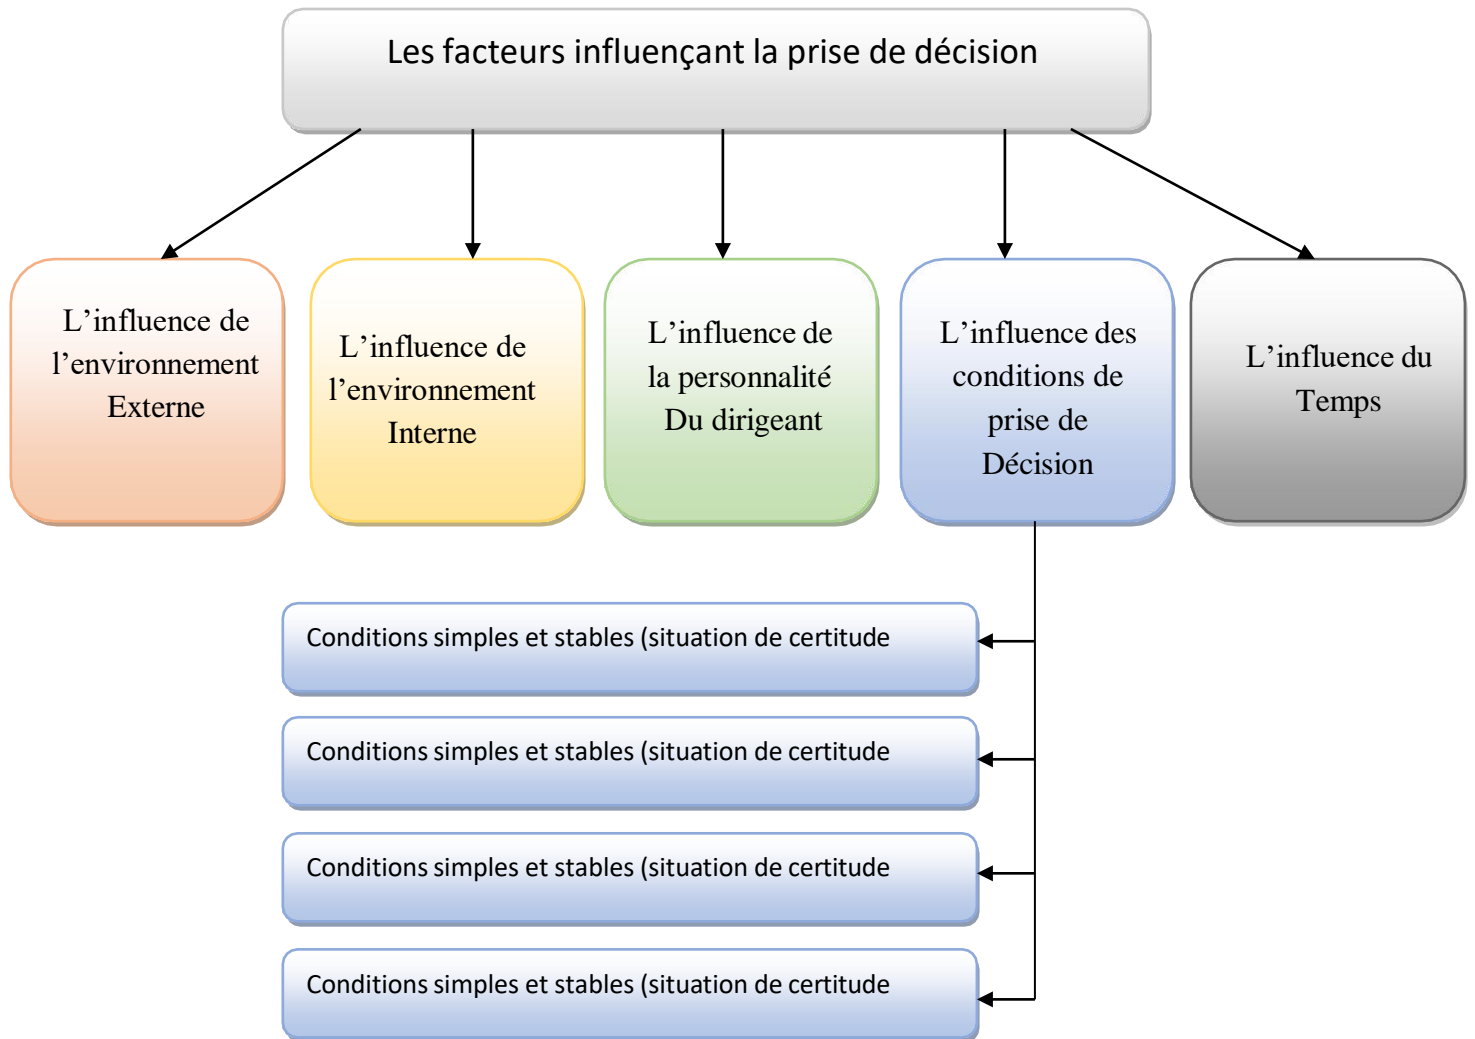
Les facteurs influençant la prise de décision

L’influence de l’environnement Externe

L’influence de l’environnement Interne

L’influence de la personnalité Du dirigeant

L’influence des conditions de prise de Décision

L’influence du Temps

Conditions simples et stables (situation de certitude

Conditions simples et stables (situation de certitude

Conditions simples et stables (situation de certitude

Conditions simples et stables (situation de certitude